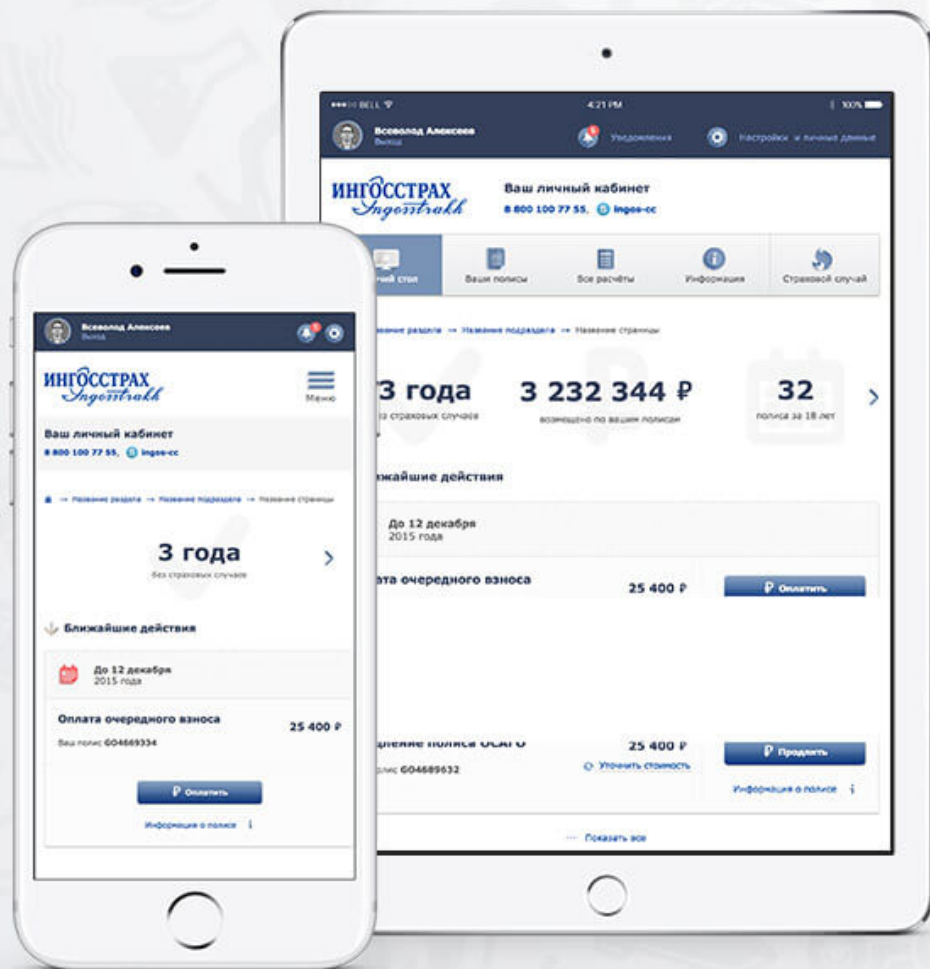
•••○○ BELL 4:21 PM 100%

Всеволод Алексеев
Выход

Уведомления

Настройки и личные данные

ИНГОССТРАХ
Ingosstrakh

Ваш личный кабинет
8 800 100 77 55, ingos-cc

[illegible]ий стол

Ваши полисы

Все расчёты

Информация

Страховой случай

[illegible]азвание раздела → Название подраздела → Название страницы

3 года
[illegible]з страховых случаев

3 232 344 ₽
возмещено по вашим полисам

32
полиса за 18 лет

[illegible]жайшие действия

До 12 декабря
2015 года

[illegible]ата очередного взноса

25 400 ₽

₽ Оплатить

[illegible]ление полиса ОСАГО

25 400 ₽

₽ Продлить

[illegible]лис G04689632

Уточнить стоимость

Информация о полисе

Показать все

Всеволод Алексеев
Выход

ИНГОССТРАХ
Ingosstrakh

Меню

Ваш личный кабинет
8 800 100 77 55, ingos-cc

→ Название раздела → Название подраздела → Название страницы

3 года
без страховых случаев

Ближайшие действия

До 12 декабря
2015 года

Оплата очередного взноса

25 400 ₽

Ваш полис G04669334

₽ Оплатить

Информация о полисе